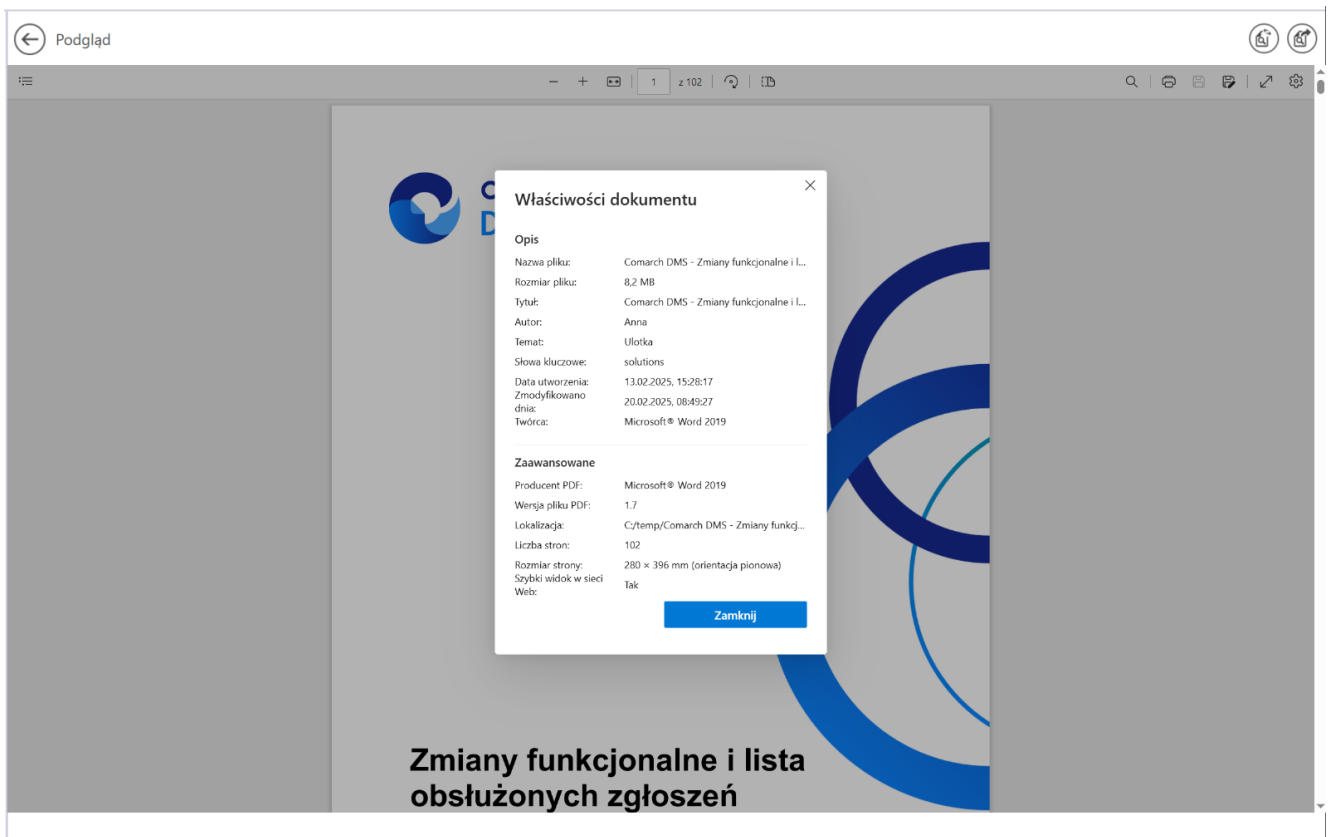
Podgląd

1 z 102

Właściwości dokumentu

Opis

| | |
|---|---|
| Nazwa pliku: | Comarch DMS - Zmiany funkcjonalne i l... |
| Rozmiar pliku: | 8,2 MB |
| Tytuł: | Comarch DMS - Zmiany funkcjonalne i l... |
| Autor: | Anna |
| Temat: | Ulotka |
| Słowa kluczowe: | solutions |
| Data utworzenia: | 13.02.2025, 15:28:17 |
| Zmodyfikowano dnia: | 20.02.2025, 08:49:27 |
| Twórca: | Microsoft® Word 2019 |

Zaawansowane

| | |
|---|---|
| Producent PDF: | Microsoft® Word 2019 |
| Wersja pliku PDF: | 1.7 |
| Lokalizacja: | C:/temp/Comarch DMS - Zmiany funkcj... |
| Liczba stron: | 102 |
| Rozmiar strony: | 280 × 396 mm (orientacja pionowa) |
| Szybki widok w sieci Web: | Tak |

Zamknij

Zmiany funkcjonalne i lista obsłużonych zgłoszeń